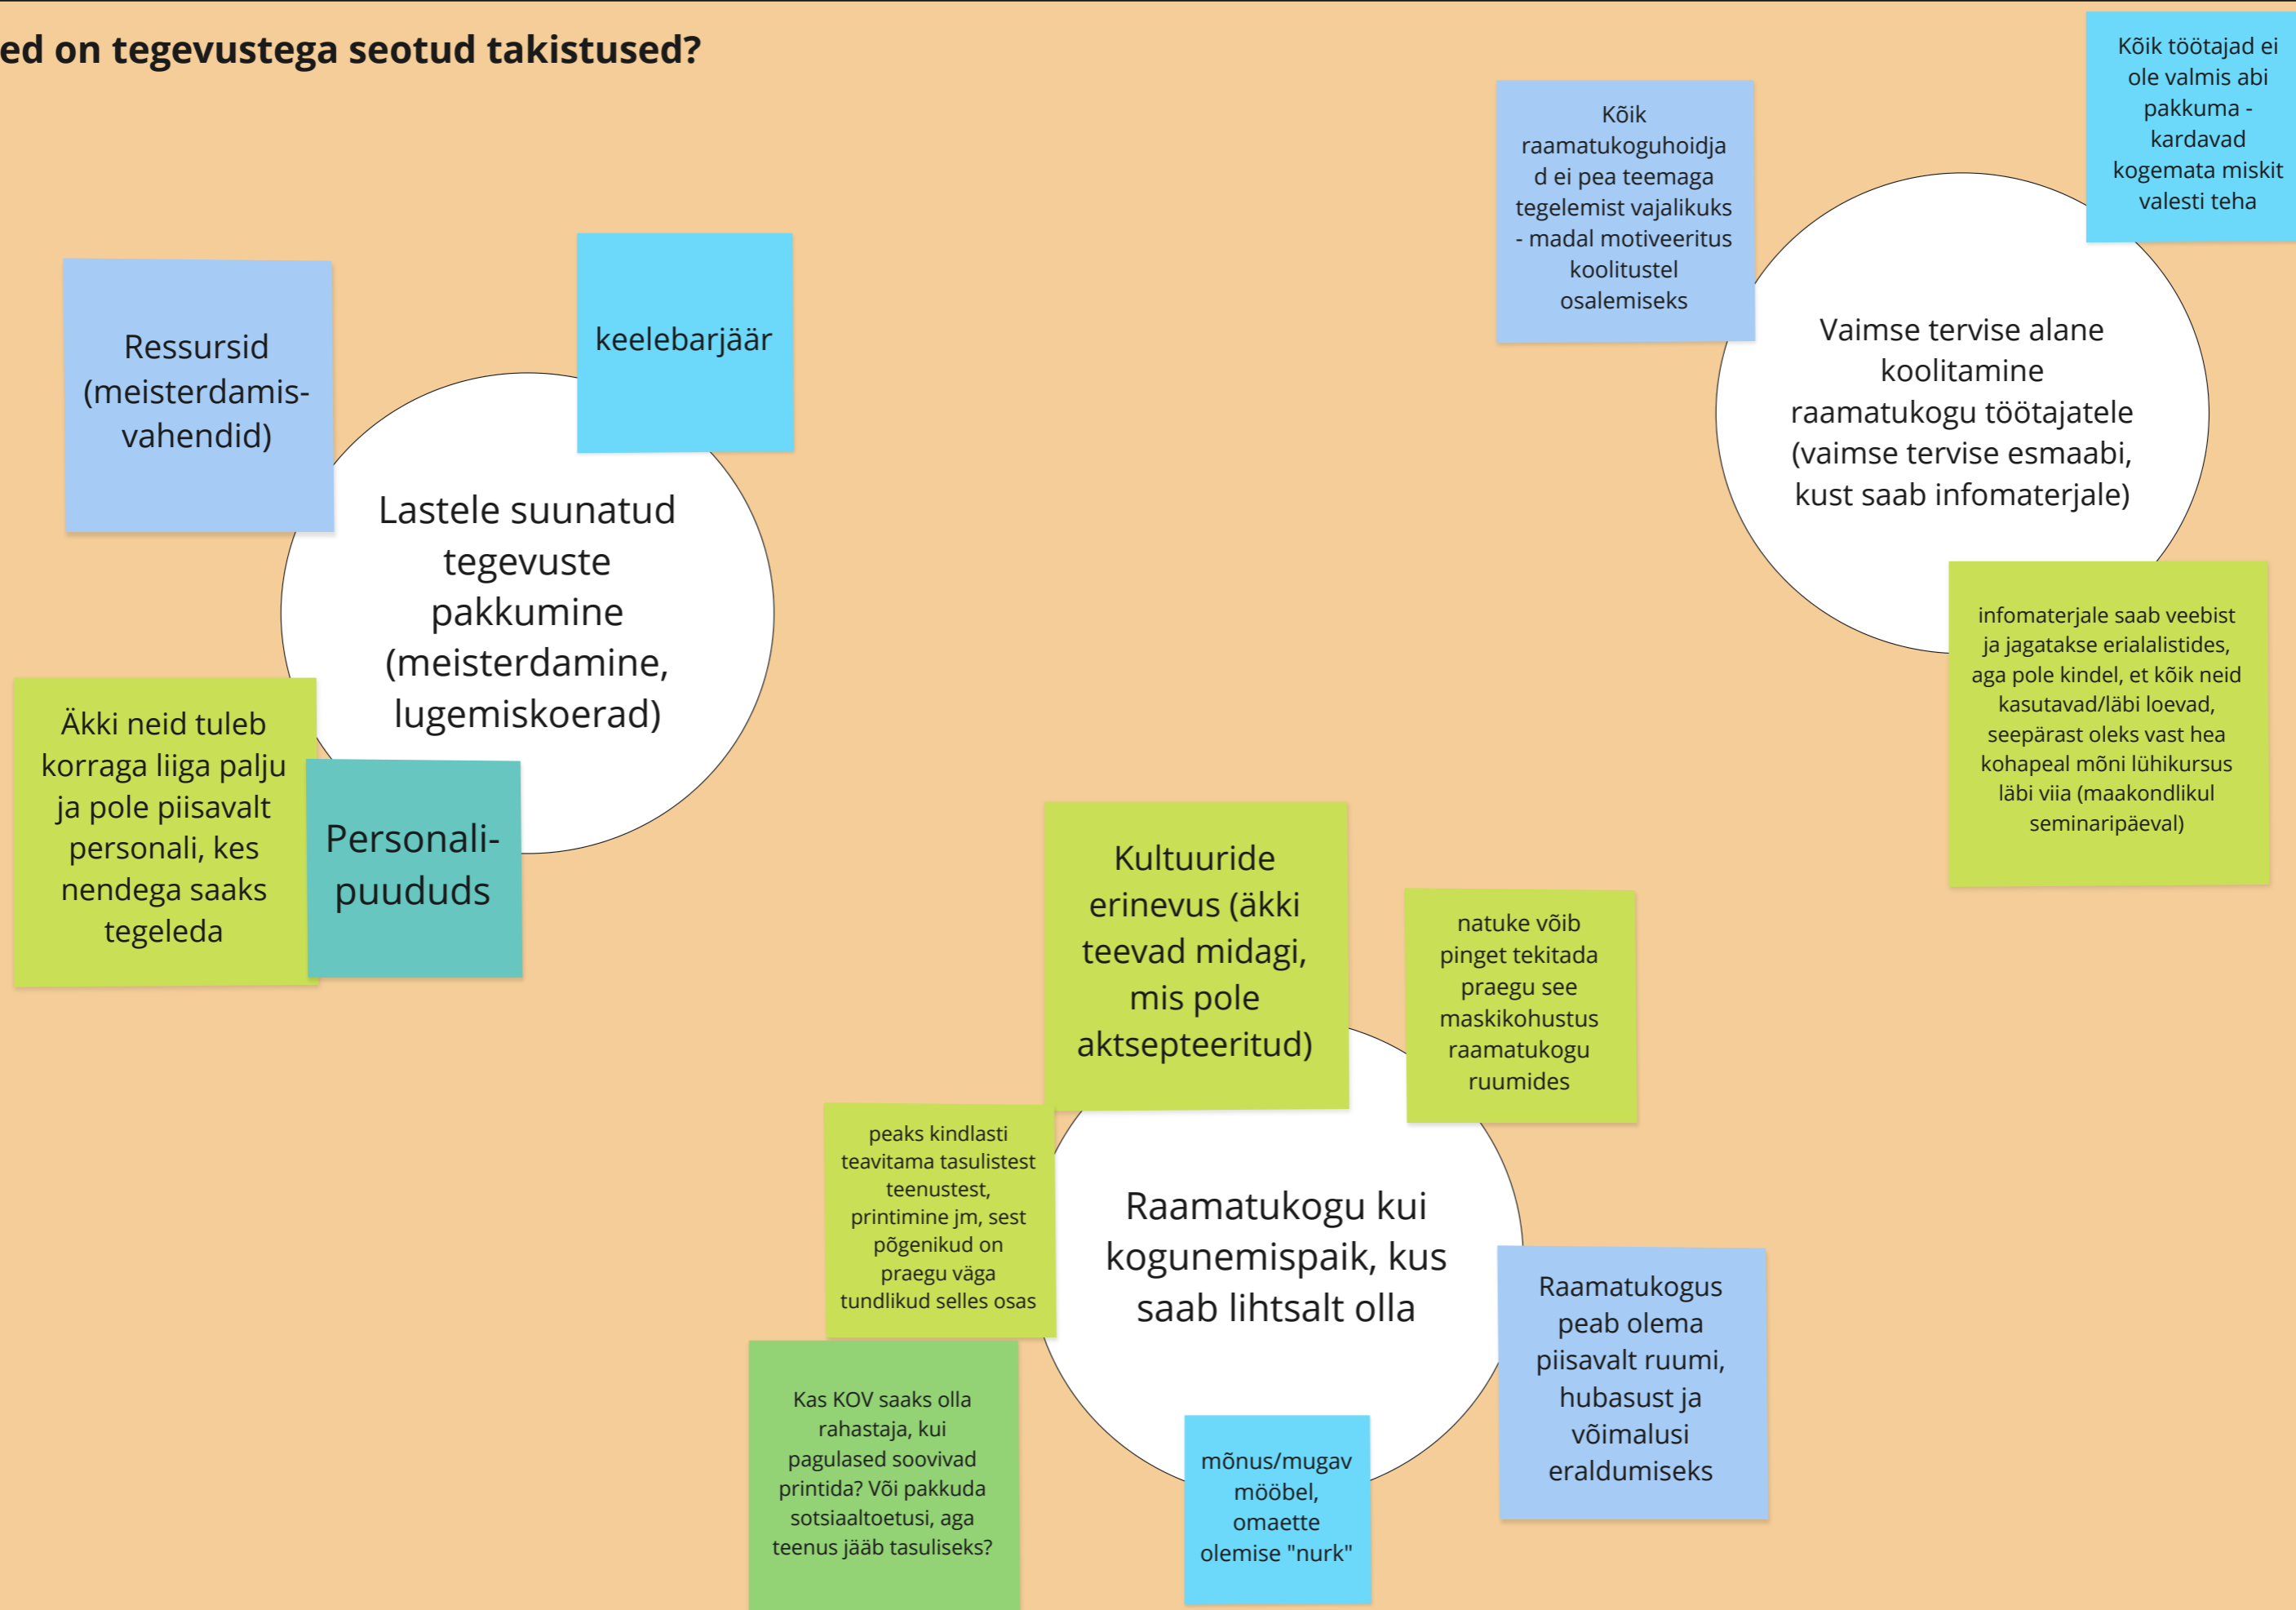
ed on tegevustega seotud takistused?

Ressursid (meisterdamis-vahendid)

keelebarjäär

Lastele suunatud tegevuste pakkumine (meisterdamine, lugemiskoerad)

Äkki neid tuleb korraga liiga palju ja pole piisavalt personali, kes nendega saaks tegeleda

Personali-puududs

Kõik raamatukoguhoidjad ei pea teemaga tegelemist vajalikuks - madal motiveeritus koolitustel osalemiseks

Kõik töötajad ei ole valmis abi pakkuma - kardavad kogemata miskit valesti teha

Vaimse tervise alane koolitamine raamatukogu töötajatele (vaimse tervise esmaabi, kust saab infomaterjale)

infomaterjale saab veebist ja jagatakse erialalistides, aga pole kindel, et kõik neid kasutavad/läbi loevad, seepärast oleks vast hea kohapeal mõni lühikursus läbi viia (maakondlikul seminaripäeval)

Kultuuride erinevus (äkki teevad midagi, mis pole aktsepteeritud)

natuke võib pinget tekitada praegu see maskikohustus raamatukogu ruumides

peaks kindlasti teavitama tasulistest teenustest, printimine jm, sest põgenikud on praegu väga tundlikud selles osas

Raamatukogu kui kogunemispaik, kus saab lihtsalt olla

Raamatukogus peab olema piisavalt ruumi, hubasust ja võimalusi eraldumiseks

Kas KOV saaks olla rahastaja, kui pagulased soovivad printida? Või pakkuda sotsiaaltoetusi, aga teenus jääb tasuliseks?

mõnus/mugav mööbel, omaette olemise "nurk"